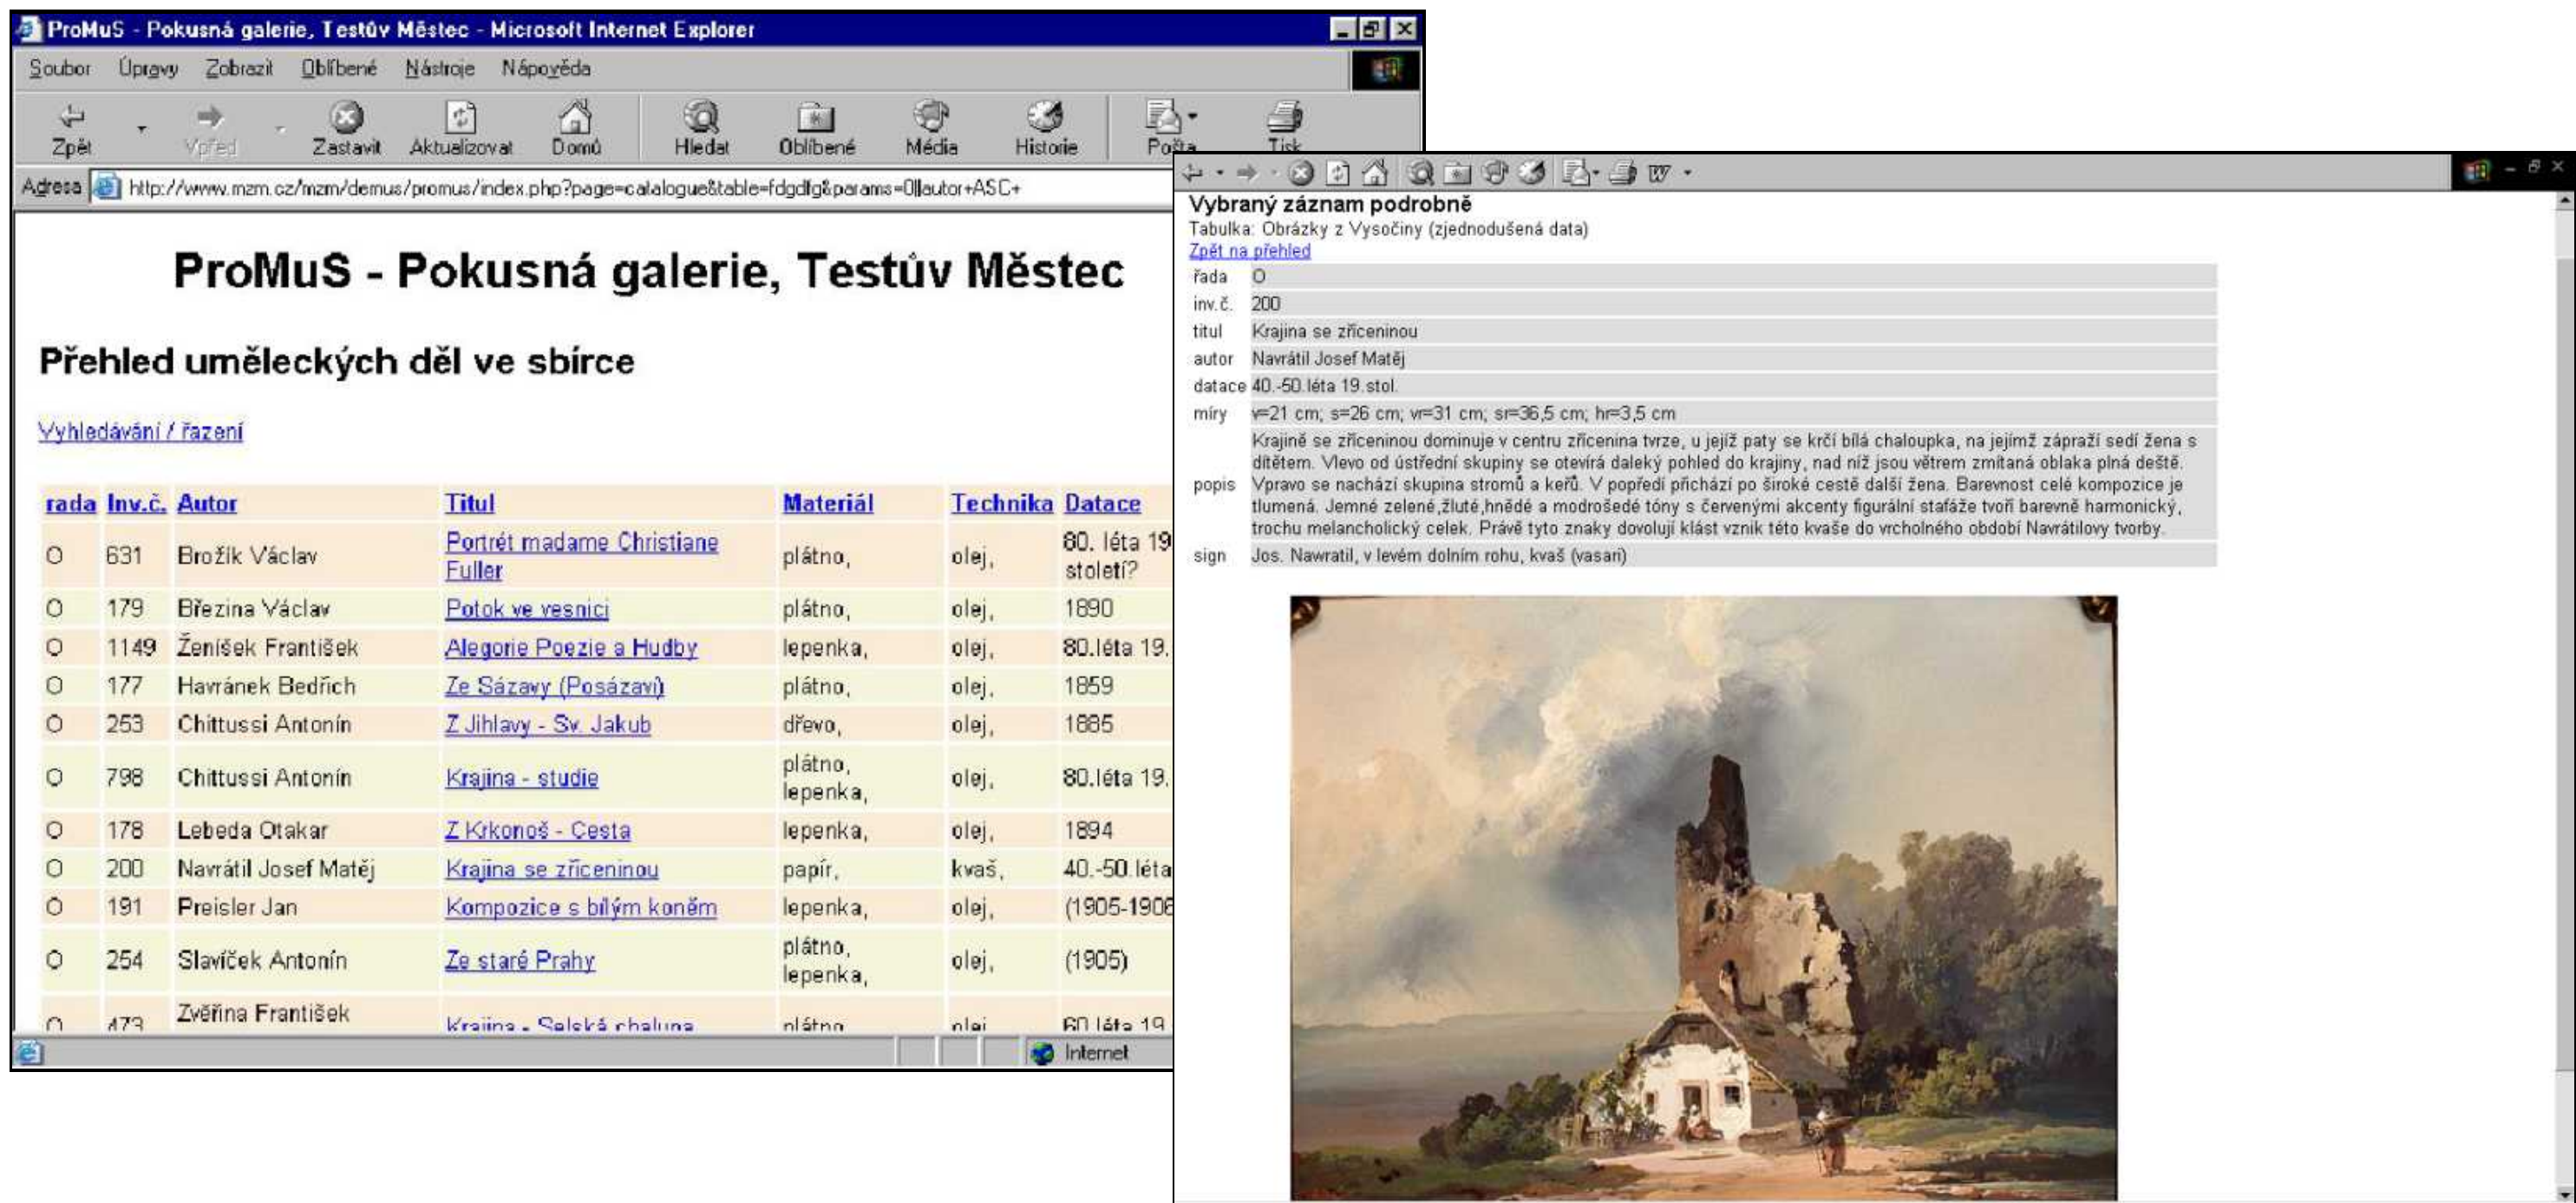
ProMuS - Pokusná galerie, Testův Městec - Microsoft Internet Explorer

Soubor Úpravy Zobrazit Oblíbené Nástroje Nápověda

Zpět Vpřed Zastavit Aktualizovat Domů Hledat Oblíbené Média Historie Pošta Tisk

Adresa http://www.mzm.cz/mzm/demus/promus/index.php?page=catalogue&table=fdgdfg&params=0||autor+ASC+

# ProMuS - Pokusná galerie, Testův Městec

## Přehled uměleckých děl ve sbírce

Vyhledávání / řazení

| rada | Inv.č. | Autor | Titul | Materiál | Technika | Datace |
|---|---|---|---|---|---|---|
| O | 631 | Brožík Václav | Portrét madame Christiane Fuller | plátno, | olej, | 80. léta 19. století? |
| O | 179 | Březina Václav | Potok ve vesnici | plátno, | olej, | 1890 |
| O | 1149 | Ženíšek František | Alegorie Poezie a Hudby | lepenka, | olej, | 80.léta 19. |
| O | 177 | Havránek Bedřich | Ze Sázavy (Posázaví) | plátno, | olej, | 1859 |
| O | 253 | Chittussi Antonín | Z Jihlavy - Sv. Jakub | dřevo, | olej, | 1885 |
| O | 798 | Chittussi Antonín | Krajina - studie | plátno, lepenka, | olej, | 80.léta 19. |
| O | 178 | Lebeda Otakar | Z Krkonoš - Cesta | lepenka, | olej, | 1894 |
| O | 200 | Navrátil Josef Matěj | Krajina se zříceninou | papír, | kvaš, | 40.-50.léta |
| O | 191 | Preisler Jan | Kompozice s bílým koněm | lepenka, | olej, | (1905-1906 |
| O | 254 | Slavíček Antonín | Ze staré Prahy | plátno, lepenka, | olej, | (1905) |
| O | 473 | Zvěřina František | Krajina - Selská chalupa | plátno | olej | 60.léta 19 |

Internet

Vybraný záznam podrobně
Tabulka: Obrázky z Vysočiny (zjednodušená data)
Zpět na přehled

| řada | O |
|---|---|
| inv.č. | 200 |
| titul | Krajina se zříceninou |
| autor | Navrátil Josef Matěj |
| datace | 40.-50.léta 19.stol. |
| míry | v=21 cm; s=26 cm; vr=31 cm; sr=36,5 cm; hr=3,5 cm |
| popis | Krajině se zříceninou dominuje v centru zřícenina tvrze, u jejíž paty se krčí bílá chaloupka, na jejímž zápraží sedí žena s dítětem. Vlevo od ústřední skupiny se otevírá daleký pohled do krajiny, nad níž jsou větrem zmítaná oblaka plná deště. Vpravo se nachází skupina stromů a keřů. V popředí přichází po široké cestě další žena. Barevnost celé kompozice je tlumená. Jemné zelené,žluté,hnědé a modrošedé tóny s červenými akcenty figurální stafáže tvoří barevně harmonický, trochu melancholický celek. Právě tyto znaky dovolují klást vznik této kvaše do vrcholného období Navrátilovy tvorby. |
| sign | Jos. Nawratil, v levém dolním rohu, kvaš (vasari) |